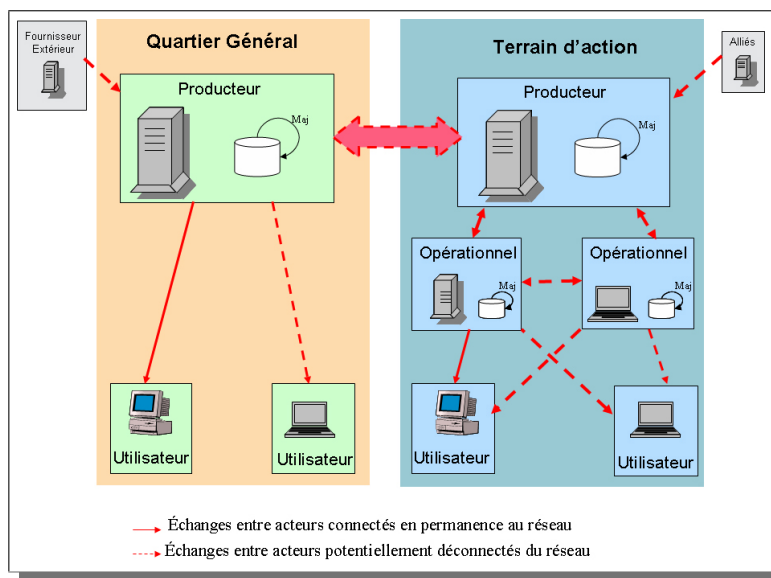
Fournisseur Extérieur

Quartier Général

Producteur

Maj

Utilisateur

Utilisateur

Terrain d'action

Alliés

Producteur

Maj

Opérationnel

Maj

Opérationnel

Maj

Utilisateur

Utilisateur

Échanges entre acteurs connectés en permanence au réseau

Échanges entre acteurs potentiellement déconnectés du réseau